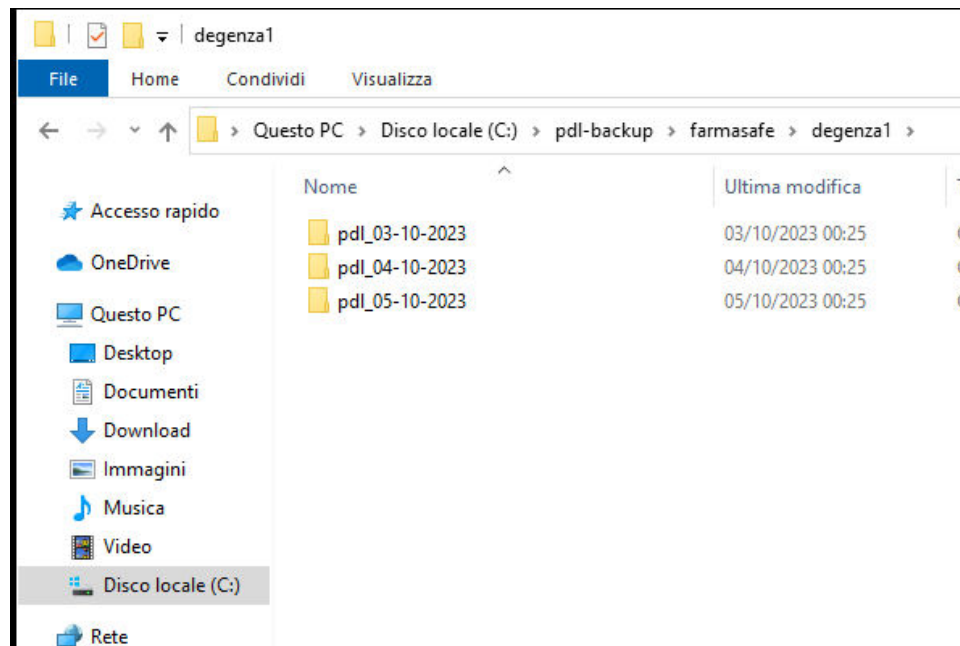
degenza1

File | Home | Condividi | Visualizza

Questo PC › Disco locale (C:) › pdl-backup › farmasafe › degenza1 ›

Accesso rapido
OneDrive
Questo PC
Desktop
Documenti
Download
Immagini
Musica
Video
Disco locale (C:)
Rete

| Nome | Ultima modifica |
|---|---|
| pdl_03-10-2023 | 03/10/2023 00:25 |
| pdl_04-10-2023 | 04/10/2023 00:25 |
| pdl_05-10-2023 | 05/10/2023 00:25 |